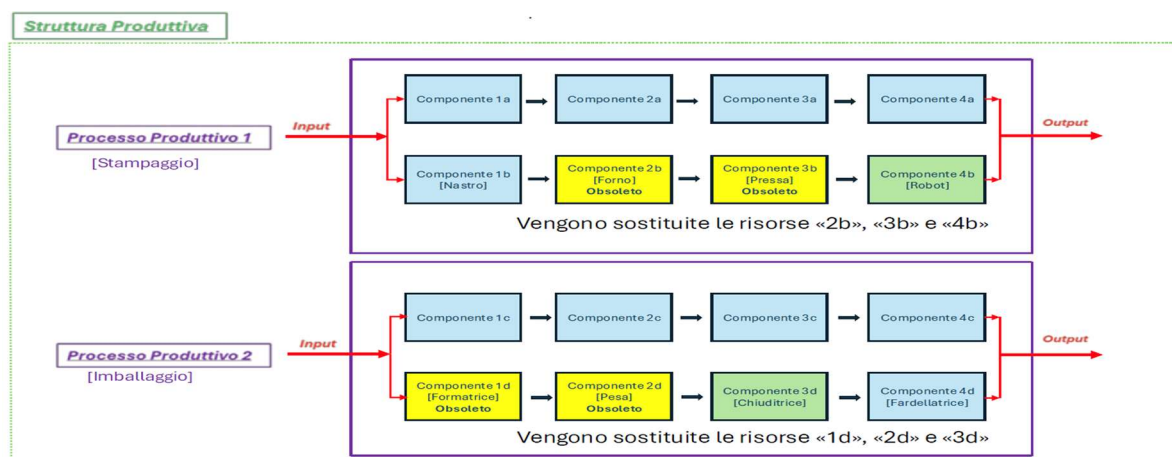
Struttura Produttiva

Processo Produttivo 1
[Stampaggio]

Input

Componente 1a
Componente 2a
Componente 3a
Componente 4a

Componente 1b
[Nastro]
Componente 2b
[Forno]
Obsoleto
Componente 3b
[Pressa]
Obsoleto
Componente 4b
[Robot]

Output

Vengono sostituite le risorse «2b», «3b» e «4b»

Processo Produttivo 2
[Imballaggio]

Input

Componente 1c
Componente 2c
Componente 3c
Componente 4c

Componente 1d
[Formatrice]
Obsoleto
Componente 2d
[Pesa]
Obsoleto
Componente 3d
[Chiuditrice]
Componente 4d
[Fardellatrice]

Output

Vengono sostituite le risorse «1d», «2d» e «3d»